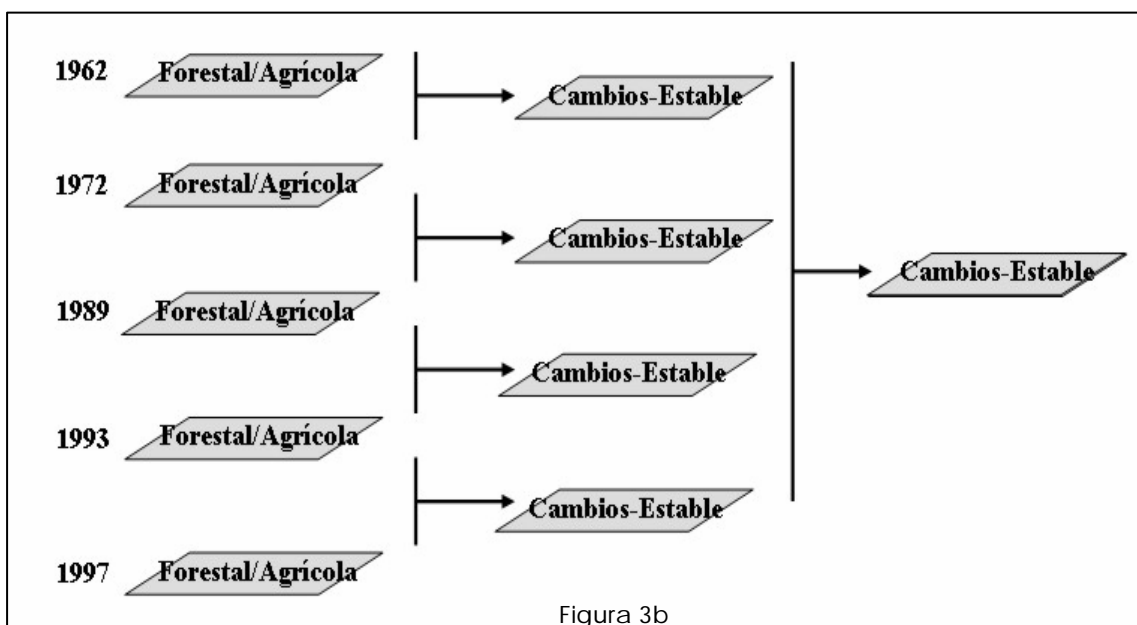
1962 Forestal/Agrícola

Cambios-Estable

1972 Forestal/Agrícola

Cambios-Estable

Cambios-Estable

1989 Forestal/Agrícola

Cambios-Estable

1993 Forestal/Agrícola

Cambios-Estable

1997 Forestal/Agrícola

Figura 3b